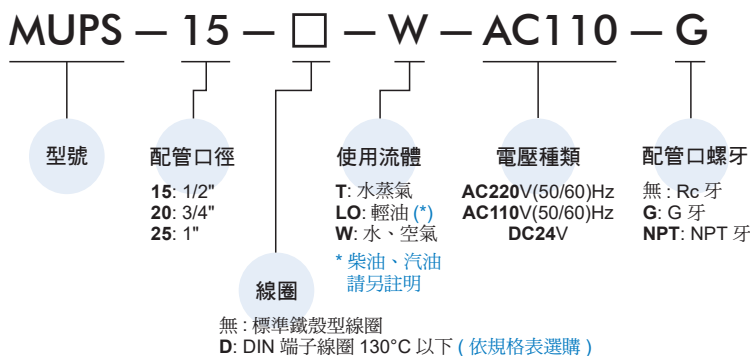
MUPS — 15 — □ — W — AC110 — G

型號

配管口徑

**15**: 1/2"
**20**: 3/4"
**25**: 1"

線圈

無 : 標準鐵殼型線圈
**D**: DIN 端子線圈 130°C 以下 ( 依規格表選購 )

使用流體

**T**: 水蒸氣
**LO**: 輕油 (*)
**W**: 水、空氣

* 柴油、汽油請另註明

電壓種類

**AC220**V(50/60)Hz
**AC110**V(50/60)Hz
**DC24**V

配管口螺牙

無 : Rc 牙
**G**: G 牙
**NPT**: NPT 牙